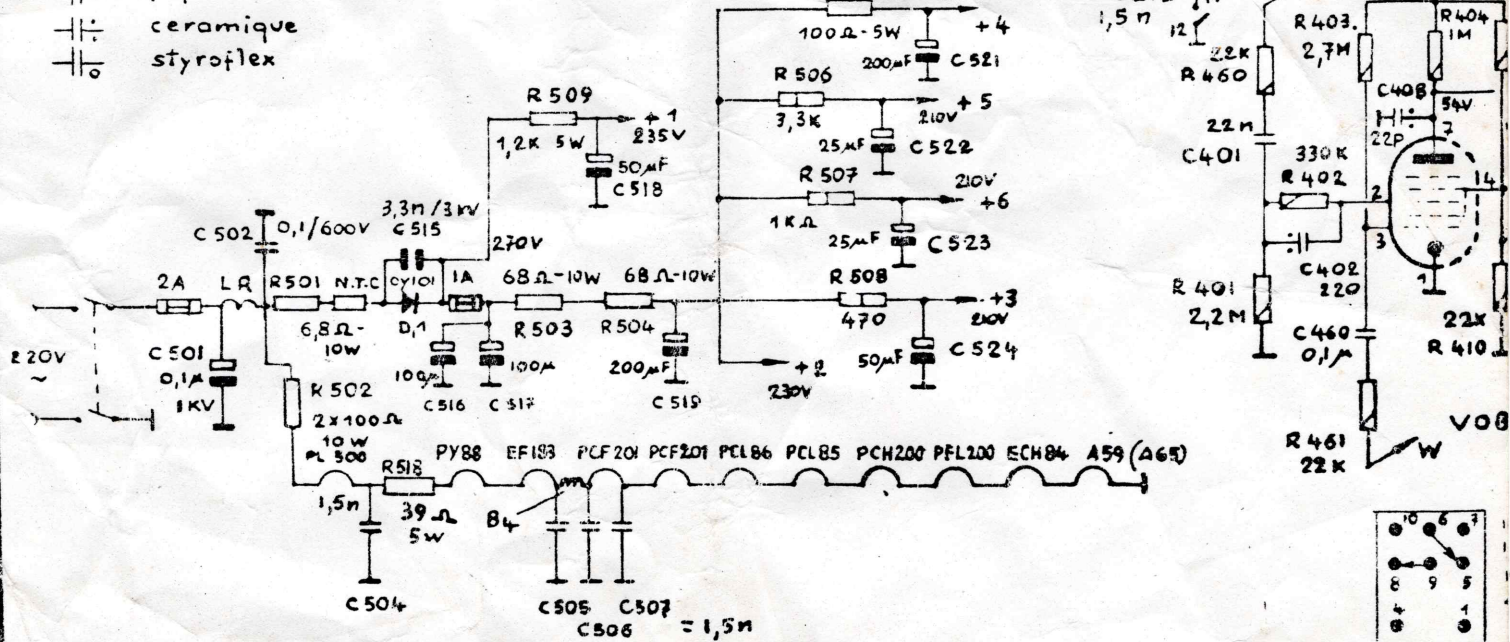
ceramique
styroflex

100 Ω - 5W
+ 4
200 μF
C 521
R 506
+ 5
210V
3,3 K
25 μF
C 522
R 509
+ 1
235V
1,2 K 5 W
50 μF
C 518
R 507
210V
+ 6
1 K Ω
25 μF
C 523
3,3n / 3 kV
C 515
C 502
0,1 / 600V
270V
2A
L R
R501
N.T.C
CY101
1A
68 Ω - 10W
68 Ω - 10W
R 508
+ 3
210V
6,8 Ω - 10W
D 1
R 503
R 504
470
220V
~
C 501
0,1 μ
1 KV
R 502
2 x 100 Ω
10 W
100μ
100μ
C 516
C 517
200 μF
C 519
+ 2
230V
50 μF
C 524
PL 500
R518
PY88
EF183
PCF 201
PCF201
PCL86
PCL85
PCH200
PFL200
ECH84
A59 (A65)
1,5n
39 Ω
5W
B4
C 504
C505
C507
C506
= 1,5n
1,5 n
12
22K
R 460
22 n
C401
R 401
2,2 M
R 403.
2,7M
R 404
1M
C408
54V
22P
7
330 K
R 402
2
14
3
1
C 402
220
C 460
0,1 μ
22K
R 410
R 461
22 K
W
V08
10
6
7
8
9
5
4
1